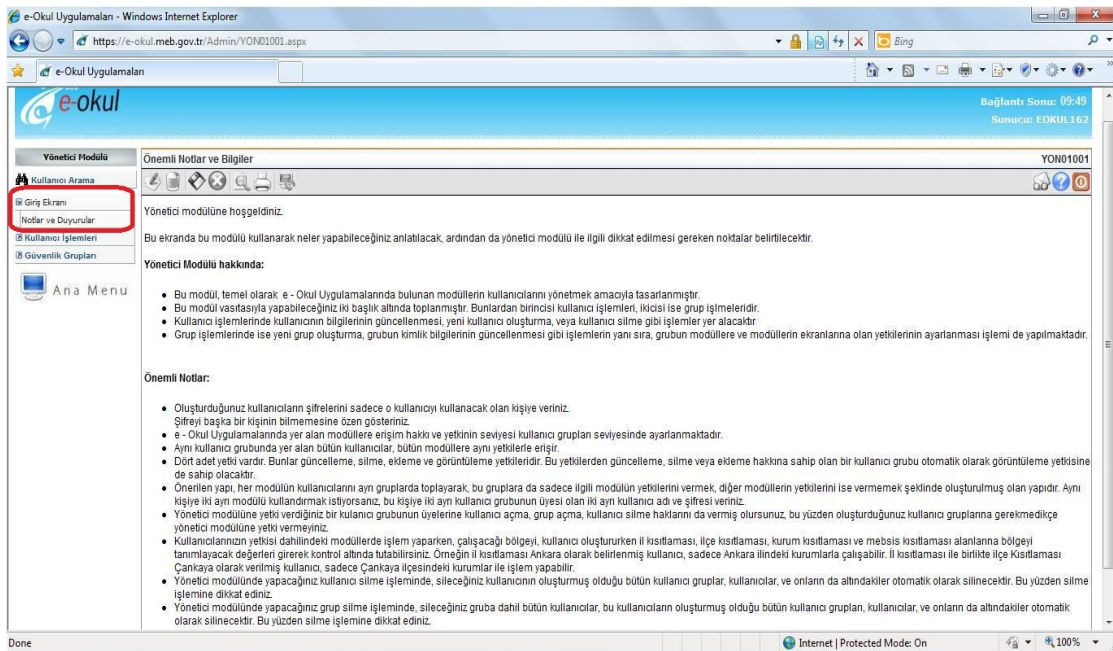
e-Okul Uygulamaları - Windows Internet Explorer

https://e-okul.meb.gov.tr/Admin/YON01001.aspx

Bing

e-Okul Uygulamaları

e-okul

Bağlantı Sonu: 09:49
Sunucu: EOKUL162

Yönetici Modülü

Kullanıcı Arama

Giriş Ekranı

Notlar ve Duyurular

Kullanıcı İşlemleri

Güvenlik Grupları

Ana Menu

Önemli Notlar ve Bilgiler

YON01001

Yönetici modülüne hoşgeldiniz.

Bu ekranda bu modülü kullanarak neler yapabileceğiniz anlatılacak, ardından da yönetici modülü ile ilgili dikkat edilmesi gereken noktalar belirtilecektir.

Yönetici Modülü hakkında:

• Bu modül, temel olarak e - Okul Uygulamalarında bulunan modüllerin kullanıcılarını yönetmek amacıyla tasarlanmıştır.
• Bu modül vasıtasıyla yapabileceğiniz iki başlık altında toplanmıştır. Bunlardan birincisi kullanıcı işlemleri, ikicisi ise grup işlmeleridir.
• Kullanıcı işlemlerinde kullanıcının bilgilerinin güncellenmesi, yeni kullanıcı oluşturma, veya kullanıcı silme gibi işlemler yer alacaktır
• Grup işlemlerinde ise yeni grup oluşturma, grubun kimlik bilgilerinin güncellenmesi gibi işlemlerin yanı sıra, grubun modüllere ve modüllerin ekranlarına olan yetkilerinin ayarlanması işlemi de yapılmaktadır.

Önemli Notlar:

• Oluşturduğunuz kullanıcıların şifrelerini sadece o kullanıcıyı kullanacak olan kişiye veriniz. Şifreyi başka bir kişinin bilmemesine özen gösteriniz.
• e - Okul Uygulamalarında yer alan modüllere erişim hakkı ve yetkinin seviyesi kullanıcı grupları seviyesinde ayarlanmaktadır.
• Aynı kullanıcı grubunda yer alan bütün kullanıcılar, bütün modüllere aynı yetkilerle erişir.
• Dört adet yetki vardır. Bunlar güncelleme, silme, ekleme ve görüntüleme yetkileridir. Bu yetkilerden güncelleme, silme veya ekleme hakkına sahip olan bir kullanıcı grubu otomatik olarak görüntüleme yetkisine de sahip olacaktır.
• Önerilen yapı, her modülün kullanıcılarını ayrı gruplarda toplayarak, bu gruplara da sadece ilgili modülün yetkilerini vermek, diğer modüllerin yetkilerini ise vermemek şeklinde oluşturulmuş olan yapıdır. Aynı kişiye iki ayrı modülü kullandırmak istiyorsanız, bu kişiye iki ayrı kullanıcı grubunun üyesi olan iki ayrı kullanıcı adı ve şifresi veriniz.
• Yönetici modülüne yetki verdiğiniz bir kullanıcı grubunun üyelerine kullanıcı açma, grup açma, kullanıcı silme haklarını da vermiş olursunuz, bu yüzden oluşturduğunuz kullanıcı gruplarına gerekmedikçe yönetici modülüne yetki vermeyiniz.
• Kullanıcılarınızın yetkisi dahilindeki modüllerde işlem yaparken, çalışacağı bölgeyi, kullanıcı oluştururken il kısıtlaması, ilçe kısıtlaması, kurum kısıtlaması ve mebsis kısıtlaması alanlarına bölgeyi tanımlayacak değerleri girerek kontrol altında tutabilirsiniz. Örneğin il kısıtlaması Ankara olarak belirlenmiş kullanıcı, sadece Ankara ilindeki kurumlarla çalışabilir. İl kısıtlaması ile birlikte ilçe Kısıtlaması Çankaya olarak verilmiş kullanıcı, sadece Çankaya ilçesindeki kurumlar ile işlem yapabilir.
• Yönetici modülünde yapacağınız kullanıcı silme işleminde, sileceğiniz kullanıcının oluşturmuş olduğu bütün kullanıcı gruplar, kullanıcılar, ve onların da altındakiler otomatik olarak silinecektir. Bu yüzden silme işlemine dikkat ediniz.
• Yönetici modülünde yapacağınız grup silme işleminde, sileceğiniz gruba dahil bütün kullanıcılar, bu kullanıcıların oluşturmuş olduğu bütün kullanıcı grupları, kullanıcılar, ve onların da altındakiler otomatik olarak silinecektir. Bu yüzden silme işlemine dikkat ediniz.

Done

Internet | Protected Mode: On

100%